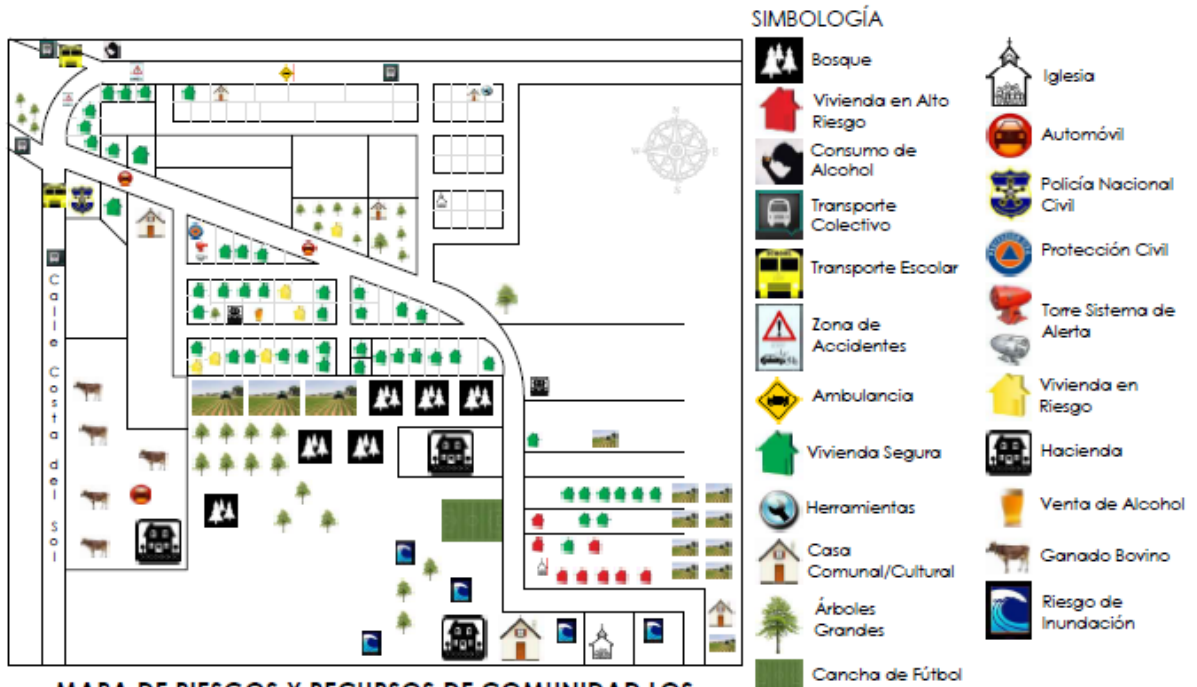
Calle Costa del Sol

N
W E
S

SIMBOLOGÍA

Bosque

Vivienda en Alto Riesgo

Consumo de Alcohol

Transporte Colectivo

Transporte Escolar

Zona de Accidentes

Ambulancia

Vivienda Segura

Herramientas

Casa Comunal/Cultural

Árboles Grandes

Cancha de Fútbol

Iglesia

Automóvil

Policía Nacional Civil

Protección Civil

Torre Sistema de Alerta

Vivienda en Riesgo

Hacienda

Venta de Alcohol

Ganado Bovino

Riesgo de Inundación

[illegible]